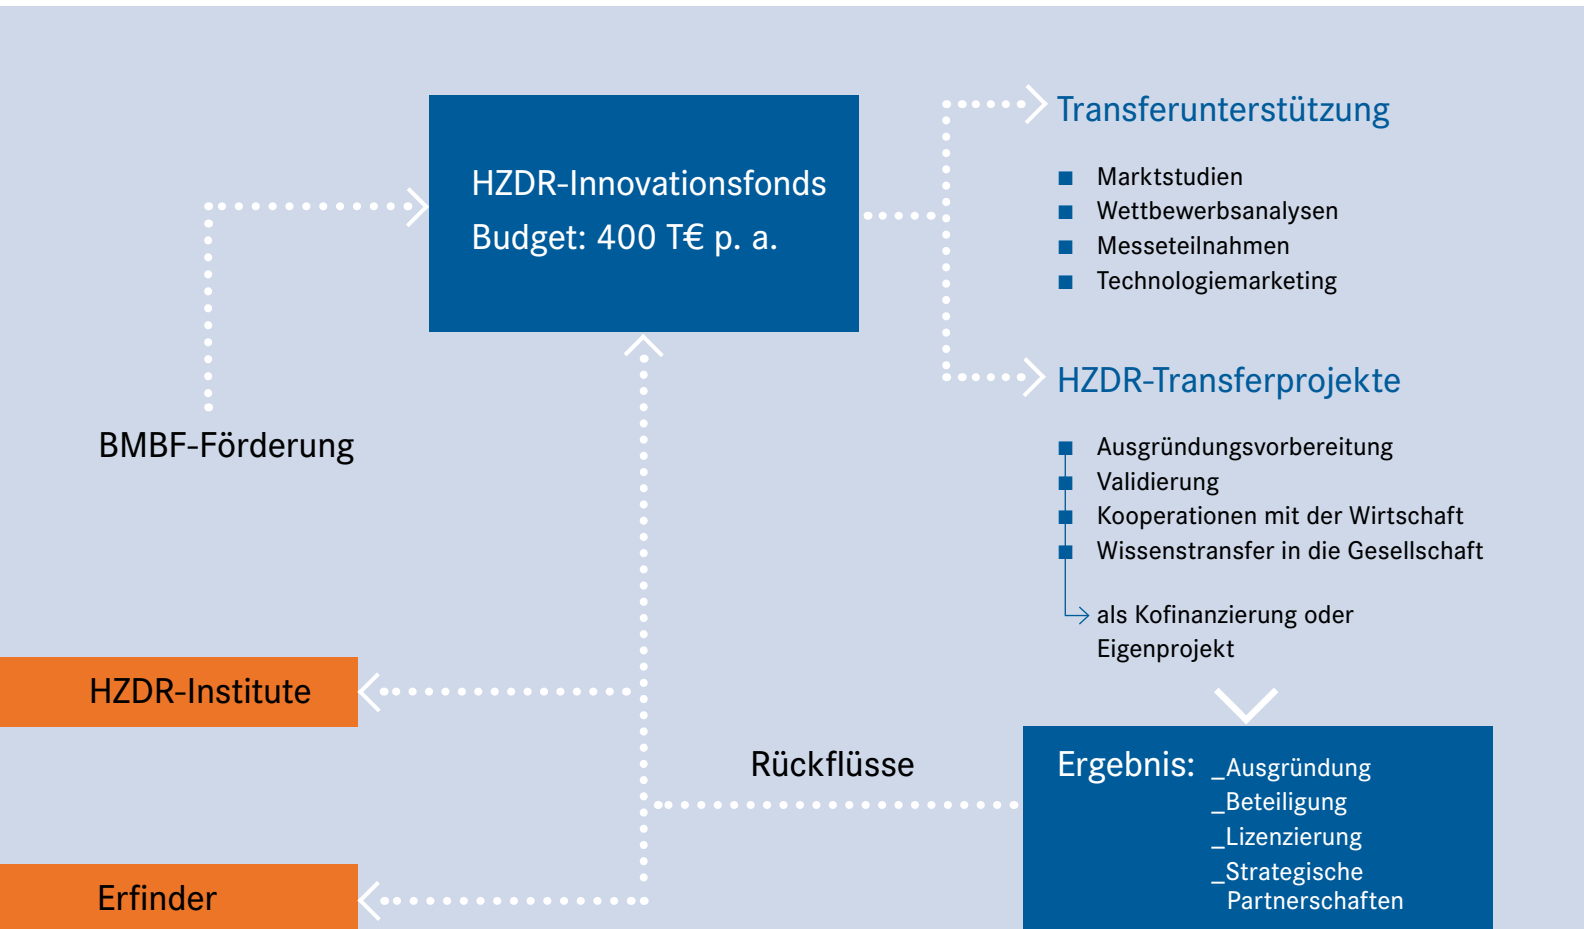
HZDR-Innovationsfonds
Budget: 400 T€ p. a.

Transferunterstützung

■ Marktstudien
■ Wettbewerbsanalysen
■ Messeteilnahmen
■ Technologiemarketing

HZDR-Transferprojekte

■ Ausgründungsvorbereitung
■ Validierung
■ Kooperationen mit der Wirtschaft
■ Wissenstransfer in die Gesellschaft

als Kofinanzierung oder Eigenprojekt

BMBF-Förderung

HZDR-Institute

Rückflüsse

Ergebnis: _Ausgründung
_Beteiligung
_Lizenzierung
_Strategische Partnerschaften

Erfinder